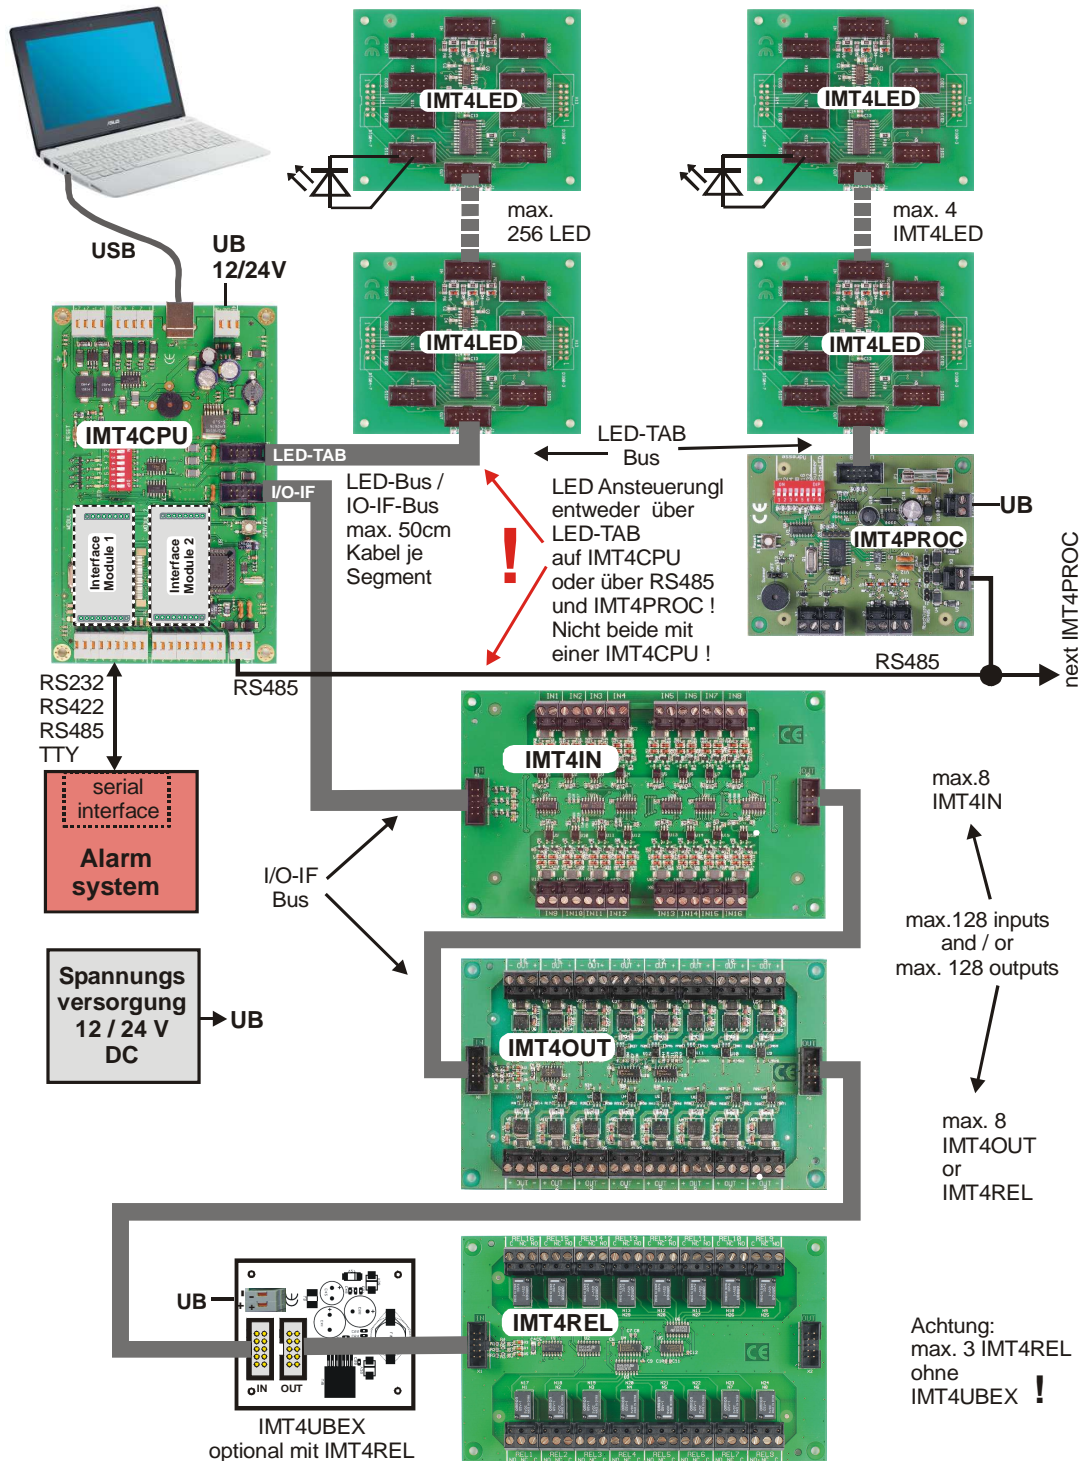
IMT4LED

IMT4LED

max.
256 LED

max. 4
IMT4LED

USB

UB
12/24V

IMT4LED

IMT4LED

IMT4CPU

LED-TAB

I/O-IF

LED-TAB
Bus

LED-Bus /
IO-IF-Bus
max. 50cm
Kabel je
Segment

!

LED Ansteuerungl
entweder über
LED-TAB
auf IMT4CPU
oder über RS485
und IMT4PROC !
Nicht beide mit
einer IMT4CPU !

UB

IMT4PROC

next IMT4PROC

RS485

RS232
RS422
RS485
TTY

RS485

serial
interface

Alarm
system

IMT4IN

max.8
IMT4IN

I/O-IF
Bus

max.128 inputs
and / or
max. 128 outputs

Spannungs
versorgung
12 / 24 V
DC

UB

IMT4OUT

max. 8
IMT4OUT
or
IMT4REL

UB

IN OUT

IMT4REL

Achtung:
max. 3 IMT4REL
ohne
IMT4UBEX !

IMT4UBEX
optional mit IMT4REL